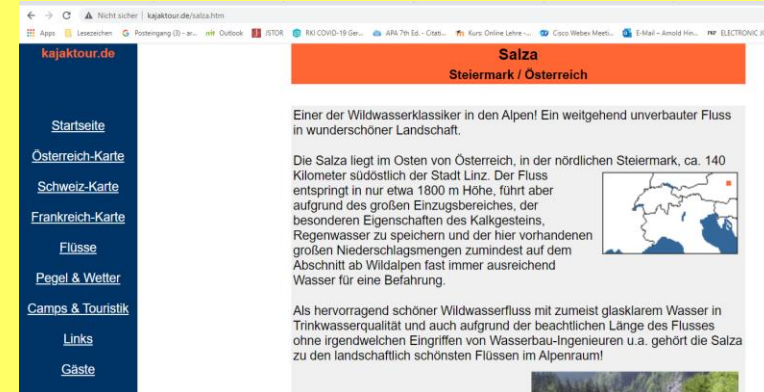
← → C ▲ Nicht sicher | kajaktour.de/salza.htm

Apps Lesezeichen Posteingang (3) - ar... Outlook JSTOR RKI COVID-19 Ger... APA 7th Ed. - Citati... Kurs: Online Lehre -... Cisco Webex Meeti... E-Mail – Arnold Hin... ELECTRONIC JI

kajaktour.de

Startseite

Österreich-Karte

Schweiz-Karte

Frankreich-Karte

Flüsse

Pegel & Wetter

Camps & Touristik

Links

Gäste

Salza
Steiermark / Österreich

Einer der Wildwasserklassiker in den Alpen! Ein weitgehend unverbauter Fluss in wunderschöner Landschaft.

Die Salza liegt im Osten von Österreich, in der nördlichen Steiermark, ca. 140 Kilometer südöstlich der Stadt Linz. Der Fluss entspringt in nur etwa 1800 m Höhe, führt aber aufgrund des großen Einzugsbereiches, der besonderen Eigenschaften des Kalkgesteins, Regenwasser zu speichern und der hier vorhandenen großen Niederschlagsmengen zumindest auf dem Abschnitt ab Wildalpen fast immer ausreichend Wasser für eine Befahrung.

Als hervorragend schöner Wildwasserfluss mit zumeist glasklarem Wasser in Trinkwasserqualität und auch aufgrund der beachtlichen Länge des Flusses ohne irgendwelchen Eingriffen von Wasserbau-Ingenieuren u.a. gehört die Salza zu den landschaftlich schönsten Flüssen im Alpenraum!